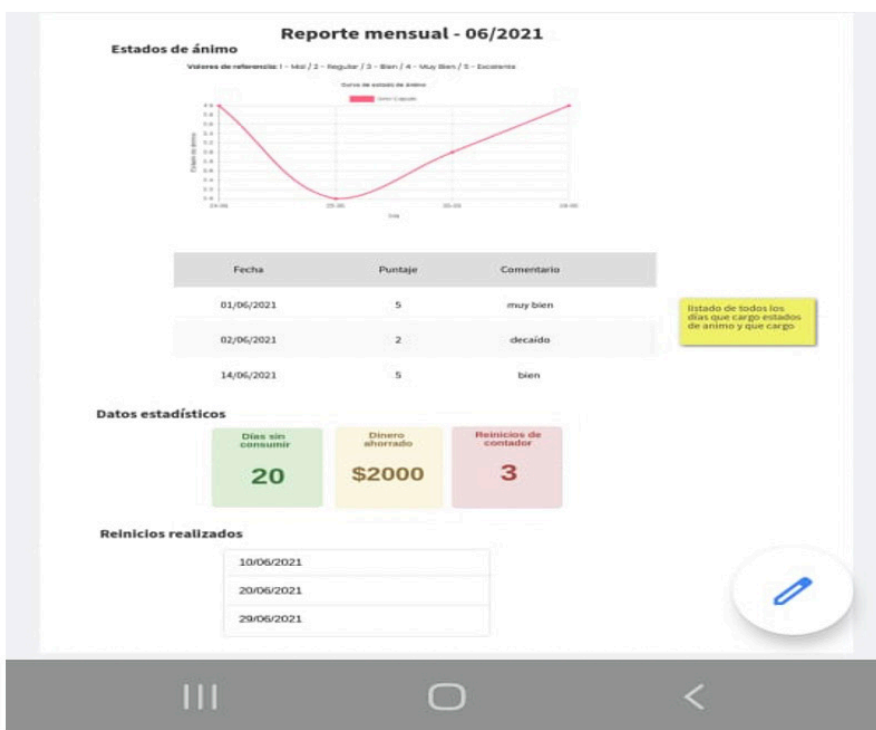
Reporte mensual - 06/2021

Estados de ánimo

Valores de referencia: 1 - Mal / 2 - Regular / 3 - Bien / 4 - Muy Bien / 5 - Excelente

Curva de estado de ánimo

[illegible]

| Fecha | Puntaje | Comentario |
|---|---|---|
| 01/06/2021 | 5 | muy bien |
| 02/06/2021 | 2 | decaído |
| 14/06/2021 | 5 | bien |

listado de todos los días que cargo estados de animo y que cargo.

Datos estadísticos

Días sin consumir
20

Dinero ahorrado
$2000

Reinicios de contador
3

Reinicios realizados

10/06/2021
20/06/2021
29/06/2021